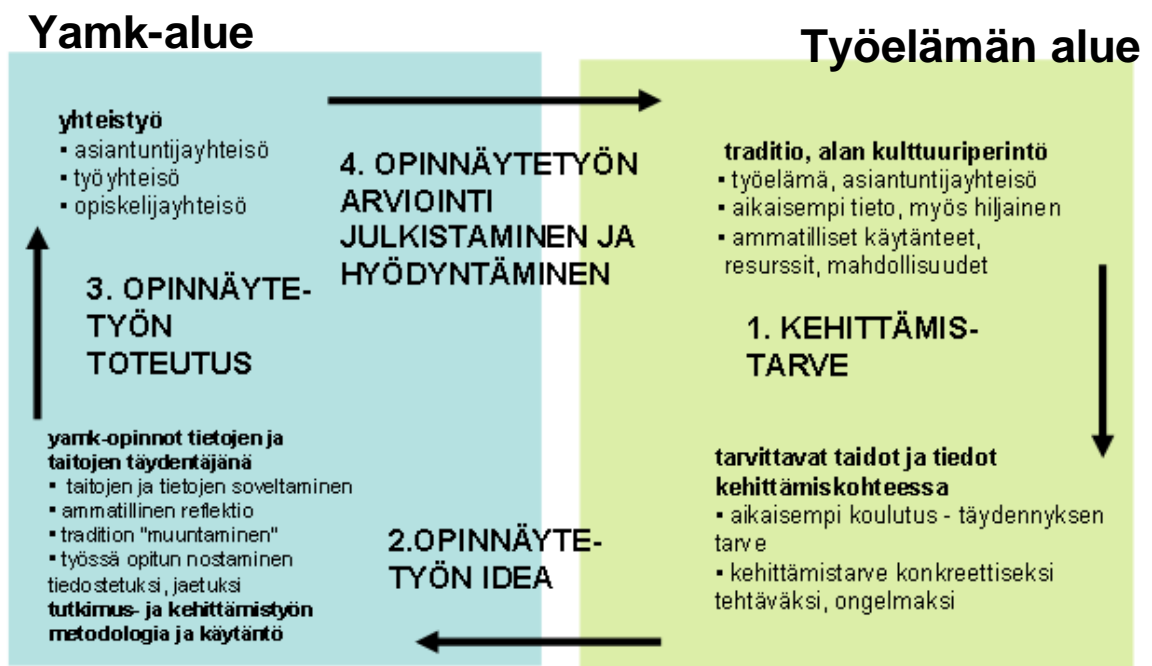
Yamk-alue

Työelämän alue

yhteistyö
▪ asiantuntijayhteisö
▪ työyhteisö
▪ opiskelijayhteisö

4. OPINNÄYTETYÖN ARVIOINTI JULKISTAMINEN JA HYÖDYNTÄMINEN

traditio, alan kulttuuriperintö
▪ työelämä, asiantuntijayhteisö
▪ aikaisempi tieto, myös hiljainen
▪ ammatilliset käytänteet, resurssit, mahdollisuudet

3. OPINNÄYTETYÖN TOTEUTUS

1. KEHITTÄMISTARVE

yamk-opinnot tietojen ja taitojen täydentäjänä
▪ taitojen ja tietojen soveltaminen
▪ ammatillinen reflektio
▪ tradition "muuntaminen"
▪ työssä opitun nostaminen tiedostetuksi, jaetuksi
tutkimus- ja kehittämistyön metodologia ja käytäntö

tarvittavat taidot ja tiedot kehittämiskohteessa
▪ aikaisempi koulutus - täydennyksen tarve
▪ kehittämistarve konkreettiseksi tehtäväksi, ongelmaksi

2.OPINNÄYTETYÖN IDEA